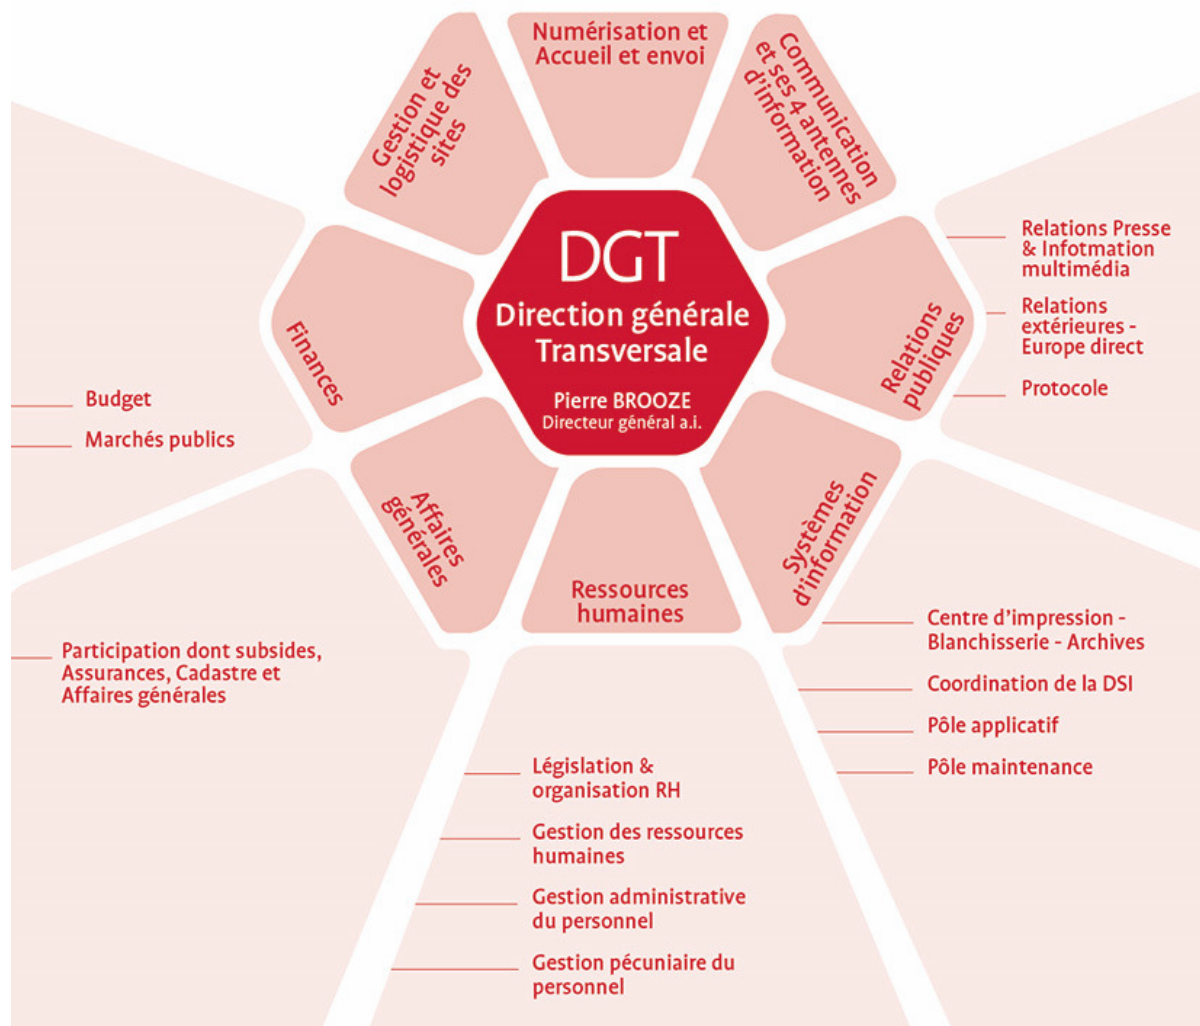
DGT
Direction générale Transversale
Pierre BROOZE
Directeur général a.i.

Numérisation et Accueil et envoi

Communication et ses 4 antennes d'information

Relations publiques

Relations Presse & Infotmation multimédia

Relations extérieures - Europe direct

Protocole

Systèmes d'information

Centre d'impression - Blanchisserie - Archives

Coordination de la DSI

Pôle applicatif

Pôle maintenance

Ressources humaines

Législation & organisation RH

Gestion des ressources humaines

Gestion administrative du personnel

Gestion pécuniaire du personnel

Affaires générales

Participation dont subsides, Assurances, Cadastre et Affaires générales

Finances

Budget

Marchés publics

Gestion et logistique des sites